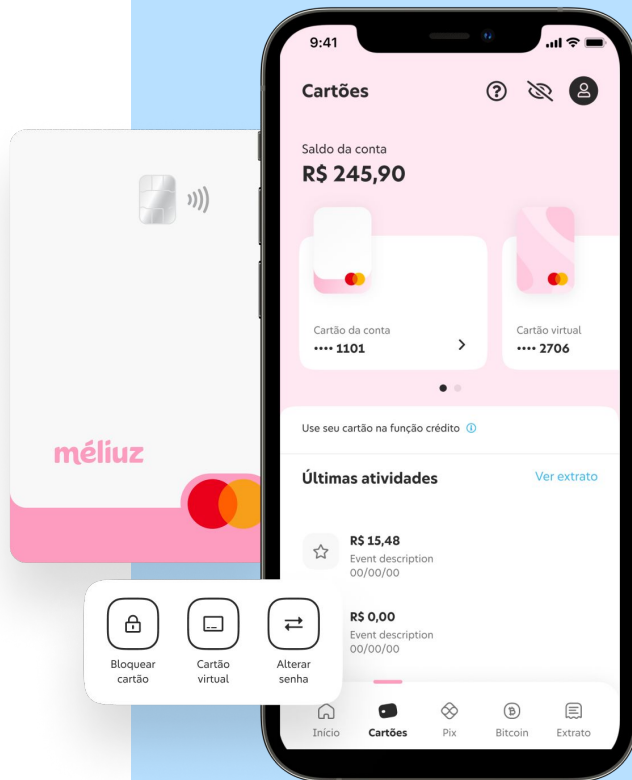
méliuz

9:41

Cartões

Saldo da conta
R$ 245,90

Cartão da conta
•••• 1101

Cartão virtual
•••• 2706

Use seu cartão na função crédito

Últimas atividades

Ver extrato

R$ 15,48
Event description
00/00/00

R$ 0,00
Event description
00/00/00

Bloquear cartão

Cartão virtual

Alterar senha

Início

Cartões

Pix

Bitcoin

Extrato